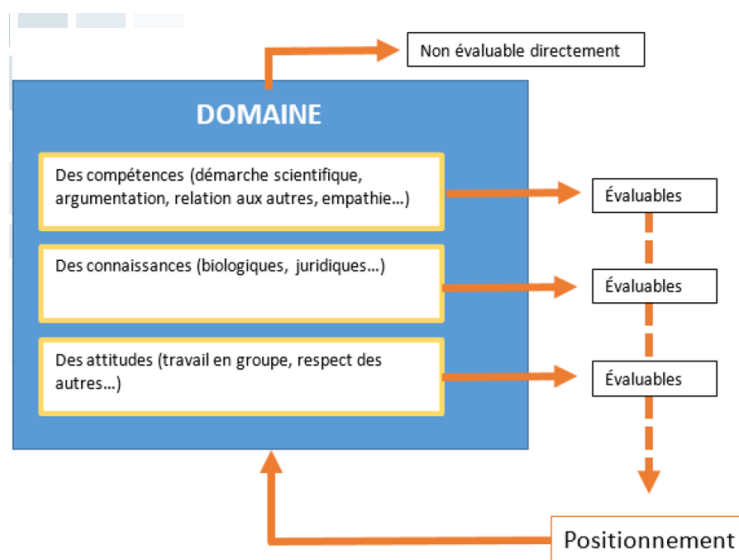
Non évaluable directement

DOMAINE

Des compétences (démarche scientifique, argumentation, relation aux autres, empathie…)

Évaluables

Des connaissances (biologiques, juridiques…)

Évaluables

Des attitudes (travail en groupe, respect des autres…)

Évaluables

Positionnement